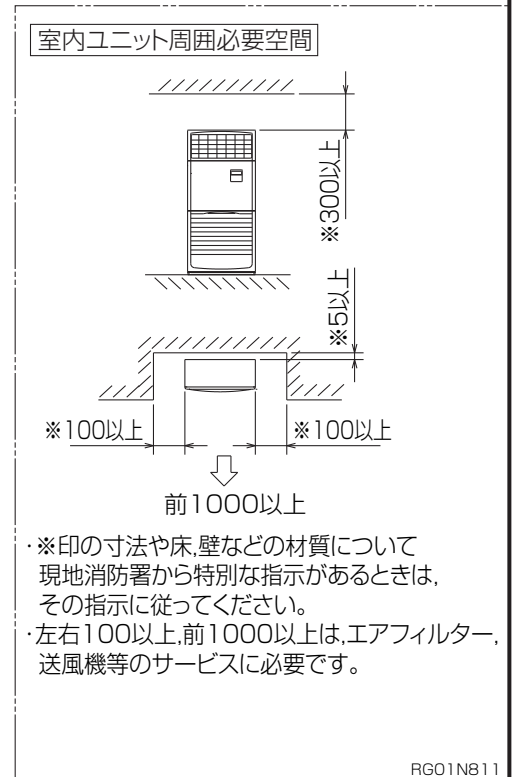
室内ユニット周囲必要空間

※300以上

※5以上

※100以上

※100以上

前1000以上

·※印の寸法や床,壁などの材質について現地消防署から特別な指示があるときは,その指示に従ってください。
·左右100以上,前1000以上は,エアフィルター,送風機等のサービスに必要です。

RG01N811